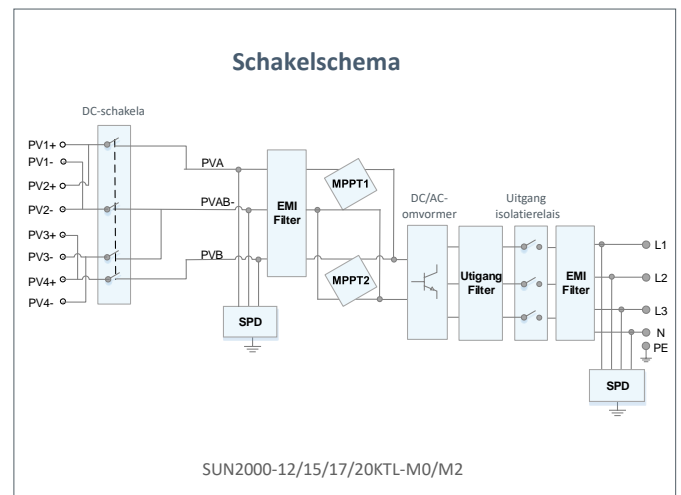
Schakelschema

DC-schakela

PV1+
PV1-
PV2+
PV2-
PV3+
PV3-
PV4+
PV4-

PVA
PVAB-
PVB

EMI Filter

SPD

MPPT1
MPPT2

DC/AC-omvormer

Utigang Filter

Uitgang isolatierelais

EMI Filter

L1
L2
L3
N
PE

SPD

SUN2000-12/15/17/20KTL-M0/M2